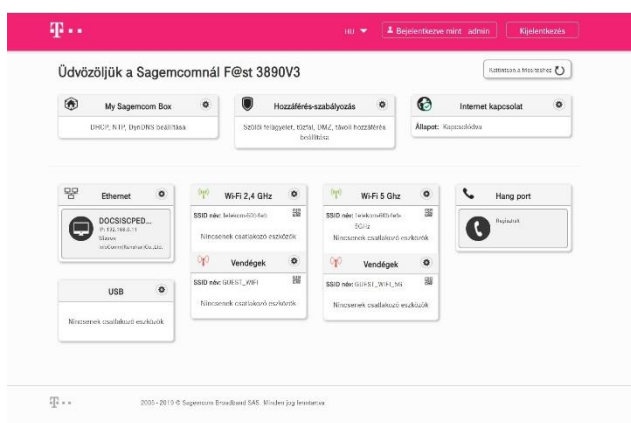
HU
Bejelentkezve mint : admin
Kijelentkezés

Üdvözöljük a Sagemcomnál F@st 3890V3

Kattintson a frissítéshez

My Sagemcom Box
DHCP, NTP, DynDNS beállítása

Hozzáférés-szabályozás
Szülői felügyelet, tűzfal, DMZ, távoli hozzáférés beállítása

Internet kapcsolat
Állapot: Kapcsolódva

Ethernet
DOCSISCPED...
IP: 192.168.0.11
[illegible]

Wi-Fi 2,4 GHz
SSID név: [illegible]
Nincsenek csatlakozó eszközök

Vendégek
SSID név: GUEST_WIFI
Nincsenek csatlakozó eszközök

Wi-Fi 5 Ghz
SSID név: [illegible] 5GHz
Nincsenek csatlakozó eszközök

Vendégek
SSID név: GUEST_WIFI_5G
Nincsenek csatlakozó eszközök

Hang port
Regisztrált

USB
Nincsenek csatlakozó eszközök

2005 - 2019 © Sagemcom Broadband SAS. Minden jog fenntartva